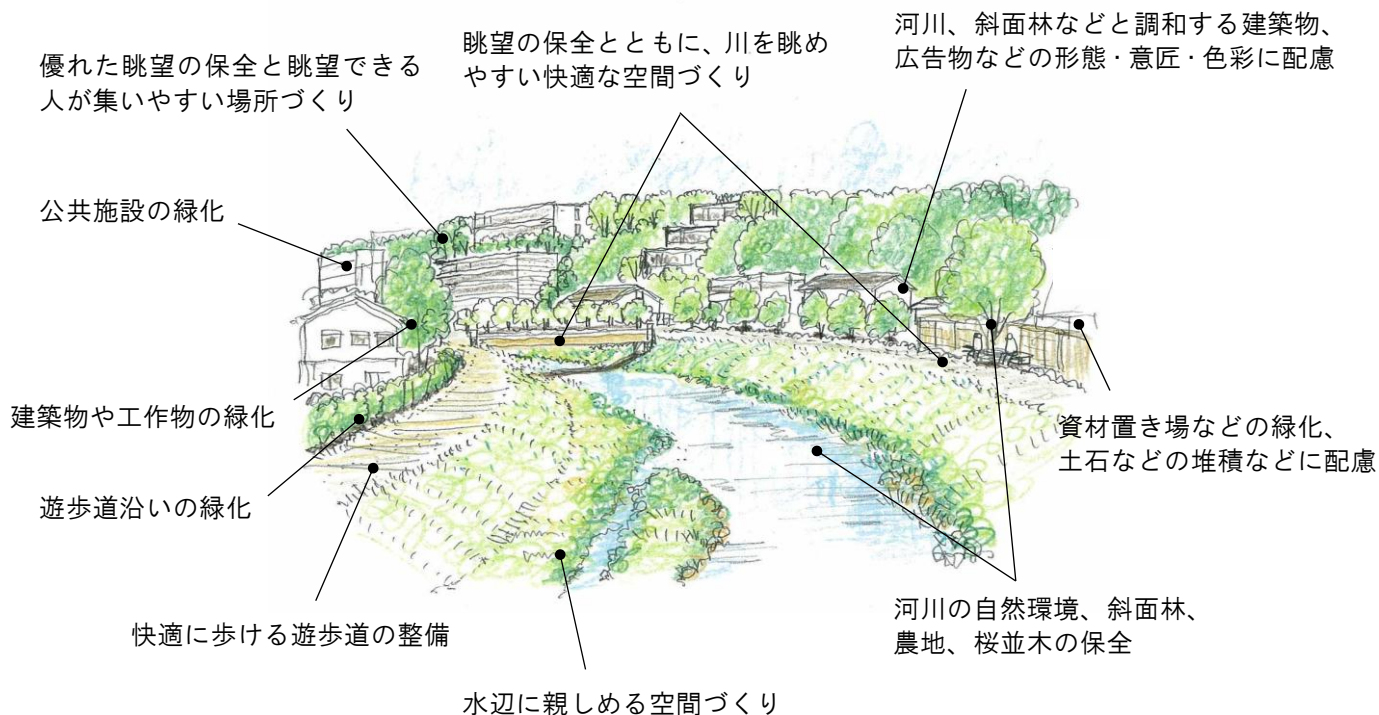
優れた眺望の保全と眺望できる人が集いやすい場所づくり

眺望の保全とともに、川を眺めやすい快適な空間づくり

河川、斜面林などと調和する建築物、広告物などの形態・意匠・色彩に配慮

公共施設の緑化

建築物や工作物の緑化

資材置き場などの緑化、土石などの堆積などに配慮

遊歩道沿いの緑化

河川の自然環境、斜面林、農地、桜並木の保全

快適に歩ける遊歩道の整備

水辺に親しめる空間づくり